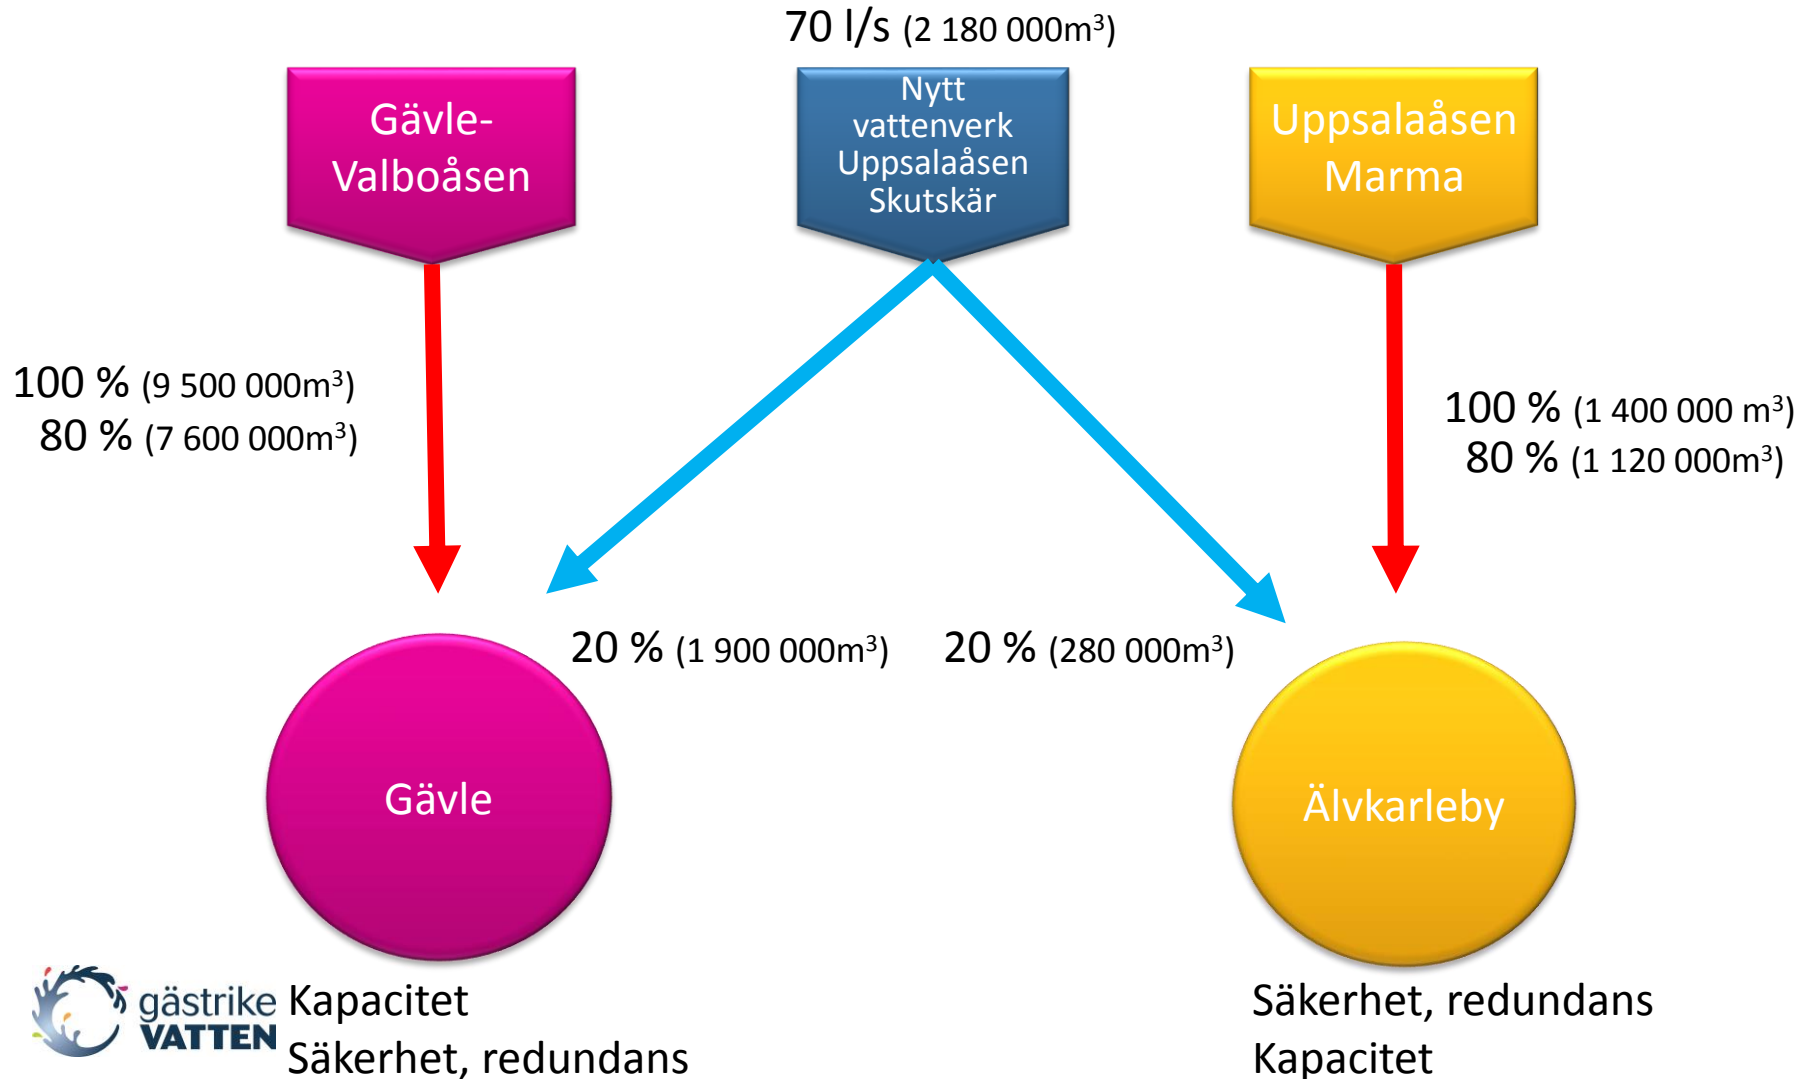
70 l/s (2 180 000m$^3$)

Gävle-Valboåsen

Nytt vattenverk Uppsalaåsen Skutskär

Uppsalaåsen Marma

100 % (9 500 000m$^3$)
80 % (7 600 000m$^3$)

100 % (1 400 000 m$^3$)
80 % (1 120 000m$^3$)

20 % (1 900 000m$^3$)

20 % (280 000m$^3$)

Gävle

Älvkarleby

gästrike VATTEN

Kapacitet
Säkerhet, redundans

Säkerhet, redundans
Kapacitet